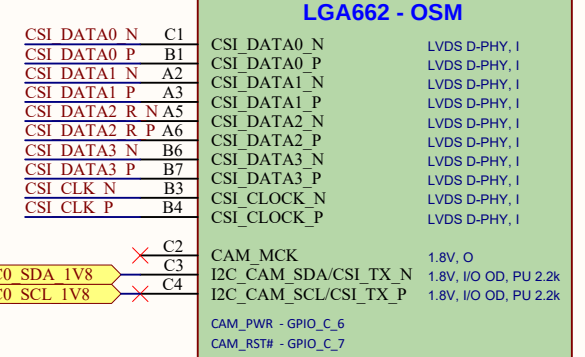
LGA662 - OSM

| | | | |
|---|---|---|---|
| CSI_DATA0_N | C1 | CSI_DATA0_N | LVDS D-PHY, I |
| CSI_DATA0_P | B1 | CSI_DATA0_P | LVDS D-PHY, I |
| CSI_DATA1_N | A2 | CSI_DATA1_N | LVDS D-PHY, I |
| CSI_DATA1_P | A3 | CSI_DATA1_P | LVDS D-PHY, I |
| CSI_DATA2_R_N | A5 | CSI_DATA2_N | LVDS D-PHY, I |
| CSI_DATA2_R_P | A6 | CSI_DATA2_P | LVDS D-PHY, I |
| CSI_DATA3_N | B6 | CSI_DATA3_N | LVDS D-PHY, I |
| CSI_DATA3_P | B7 | CSI_DATA3_P | LVDS D-PHY, I |
| CSI_CLK_N | B3 | CSI_CLOCK_N | LVDS D-PHY, I |
| CSI_CLK_P | B4 | CSI_CLOCK_P | LVDS D-PHY, I |
| | C2 | CAM_MCK | 1.8V, O |
| C0_SDA_1V8 | C3 | I2C_CAM_SDA/CSI_TX_N | 1.8V, I/O OD, PU 2.2k |
| C0_SCL_1V8 | C4 | I2C_CAM_SCL/CSI_TX_P | 1.8V, I/O OD, PU 2.2k |

CAM_PWR - GPIO_C_6
CAM_RST# - GPIO_C_7